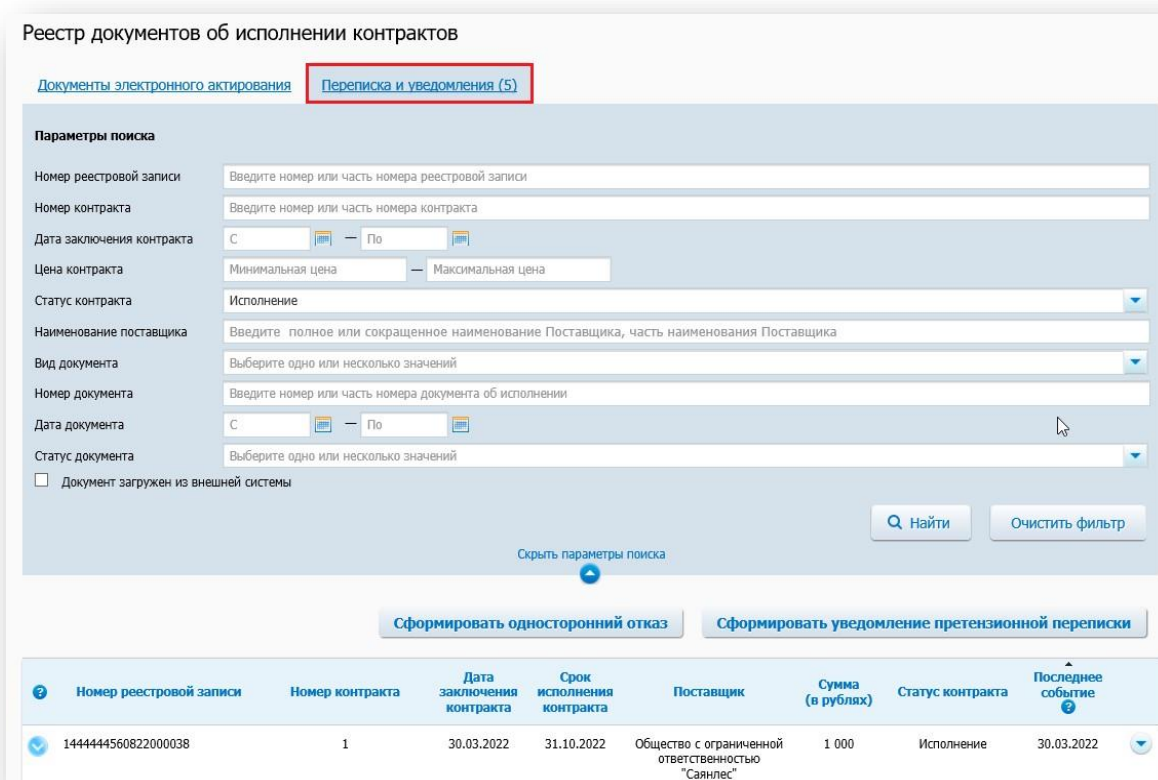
Реестр документов об исполнении контрактов

Документы электронного актирования

Переписка и уведомления (5)

Параметры поиска

Номер реестровой записи | Введите номер или часть номера реестровой записи

Номер контракта | Введите номер или часть номера контракта

Дата заключения контракта | С — По

Цена контракта | Минимальная цена — Максимальная цена

Статус контракта | Исполнение

Наименование поставщика | Введите полное или сокращенное наименование Поставщика, часть наименования Поставщика

Вид документа | Выберите одно или несколько значений

Номер документа | Введите номер или часть номера документа об исполнении

Дата документа | С — По

Статус документа | Выберите одно или несколько значений

Документ загружен из внешней системы

Найти

Очистить фильтр

Скрыть параметры поиска

Сформировать односторонний отказ

Сформировать уведомление претензионной переписки

| Номер реестровой записи | Номер контракта | Дата заключения контракта | Срок исполнения контракта | Поставщик | Сумма (в рублях) | Статус контракта | Последнее событие |
|---|---|---|---|---|---|---|---|
| 1444444560822000038 | 1 | 30.03.2022 | 31.10.2022 | Общество с ограниченной ответственностью "Саянлес" | 1 000 | Исполнение | 30.03.2022 |